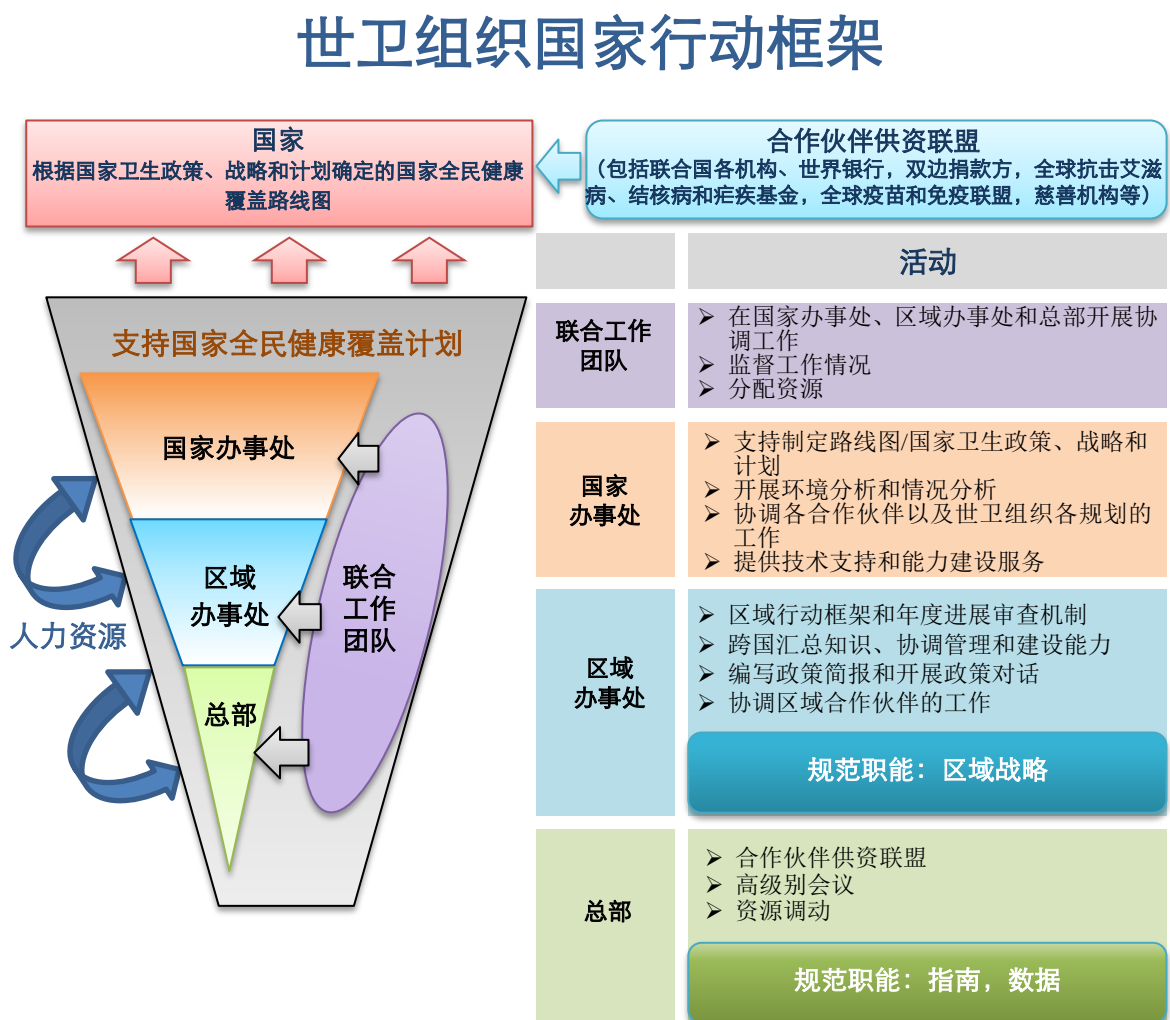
世卫组织国家行动框架

国家
根据国家卫生政策、战略和计划确定的国家全民健康覆盖路线图

合作伙伴供资联盟
（包括联合国各机构、世界银行，双边捐款方，全球抗击艾滋病、结核病和疟疾基金，全球疫苗和免疫联盟，慈善机构等）

支持国家全民健康覆盖计划

国家办事处

区域办事处

总部

联合工作团队

人力资源

| | 活动 |
|---|---|
| 联合工作团队 | ➢ 在国家办事处、区域办事处和总部开展协调工作<br>➢ 监督工作情况<br>➢ 分配资源 |
| 国家办事处 | ➢ 支持制定路线图/国家卫生政策、战略和计划<br>➢ 开展环境分析和情况分析<br>➢ 协调各合作伙伴以及世卫组织各规划的工作<br>➢ 提供技术支持和能力建设服务 |
| 区域办事处 | ➢ 区域行动框架和年度进展审查机制<br>➢ 跨国汇总知识、协调管理和建设能力<br>➢ 编写政策简报和开展政策对话<br>➢ 协调区域合作伙伴的工作<br>规范职能：区域战略 |
| 总部 | ➢ 合作伙伴供资联盟<br>➢ 高级别会议<br>➢ 资源调动<br>规范职能：指南，数据 |